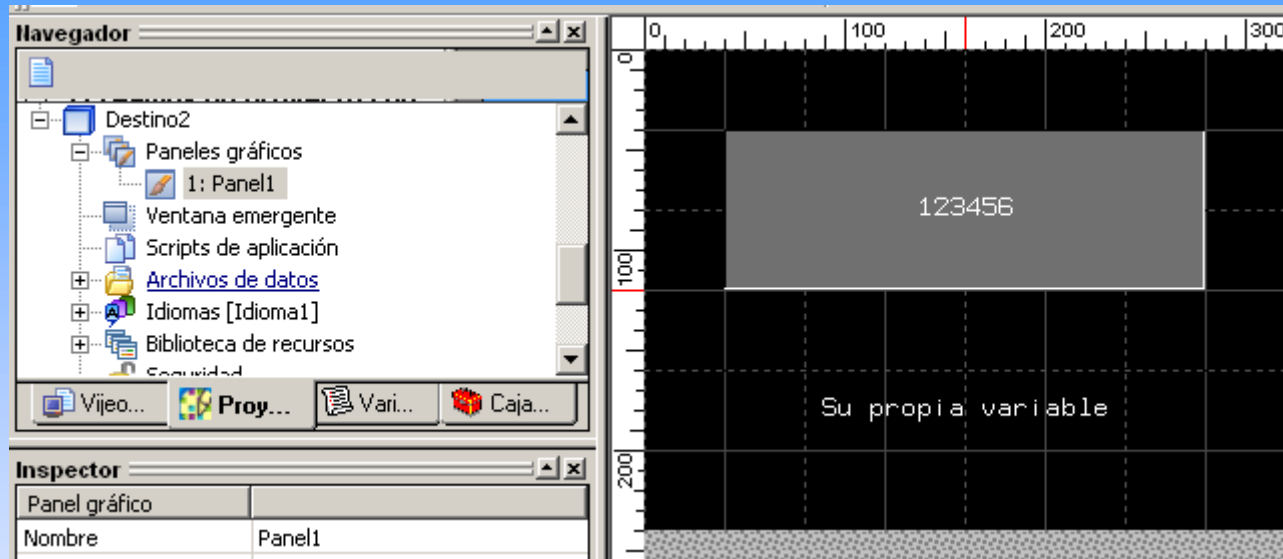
Navegador

Destino2
Paneles gráficos
1: Panel1
Ventana emergente
Scripts de aplicación
Archivos de datos
Idiomas [Idioma1]
Biblioteca de recursos
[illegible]

Vijeo...
Proy...
Vari...
Caja...

Inspector

| Panel gráfico | |
|---|---|
| Nombre | Panel1 |

0
100
200
300
0
100
200

123456

Su propia variable